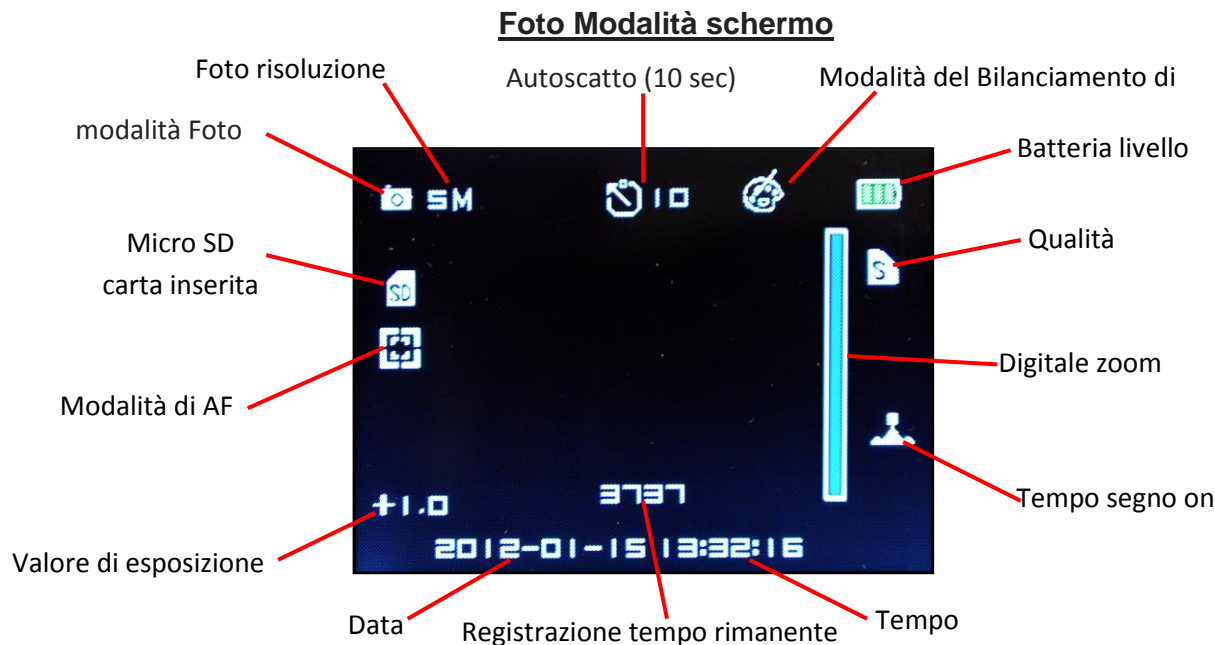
Foto Modalità schermo

Foto risoluzione

Autoscatto (10 sec)

Modalità del Bilanciamento di

modalità Foto

Batteria livello

5M

10

Micro SD carta inserita

Qualità

S

SD

Digitale zoom

Modalità di AF

Tempo segno on

+1.0

3737

Valore di esposizione

2012-01-15 13:32:16

Data

Registrazione tempo rimanente

Tempo